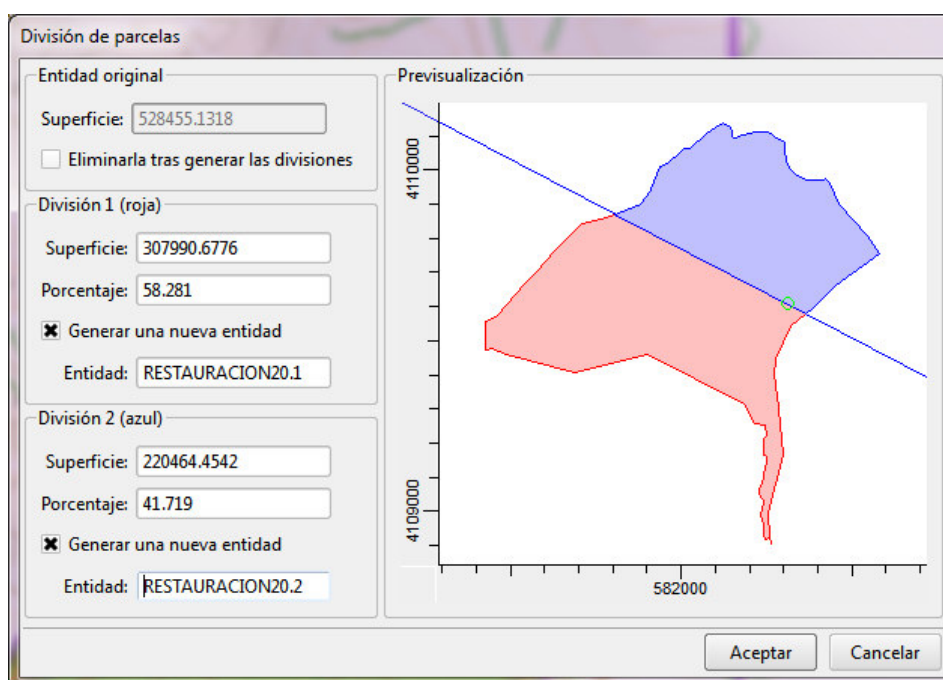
División de parcelas

Entidad original

Superficie: 528455.1318

Eliminarla tras generar las divisiones

División 1 (roja)

Superficie: 307990.6776

Porcentaje: 58.281

Generar una nueva entidad

Entidad: RESTAURACION20.1

División 2 (azul)

Superficie: 220464.4542

Porcentaje: 41.719

Generar una nueva entidad

Entidad: RESTAURACION20.2

Previsualización

4110000

4109000

582000

Aceptar

Cancelar